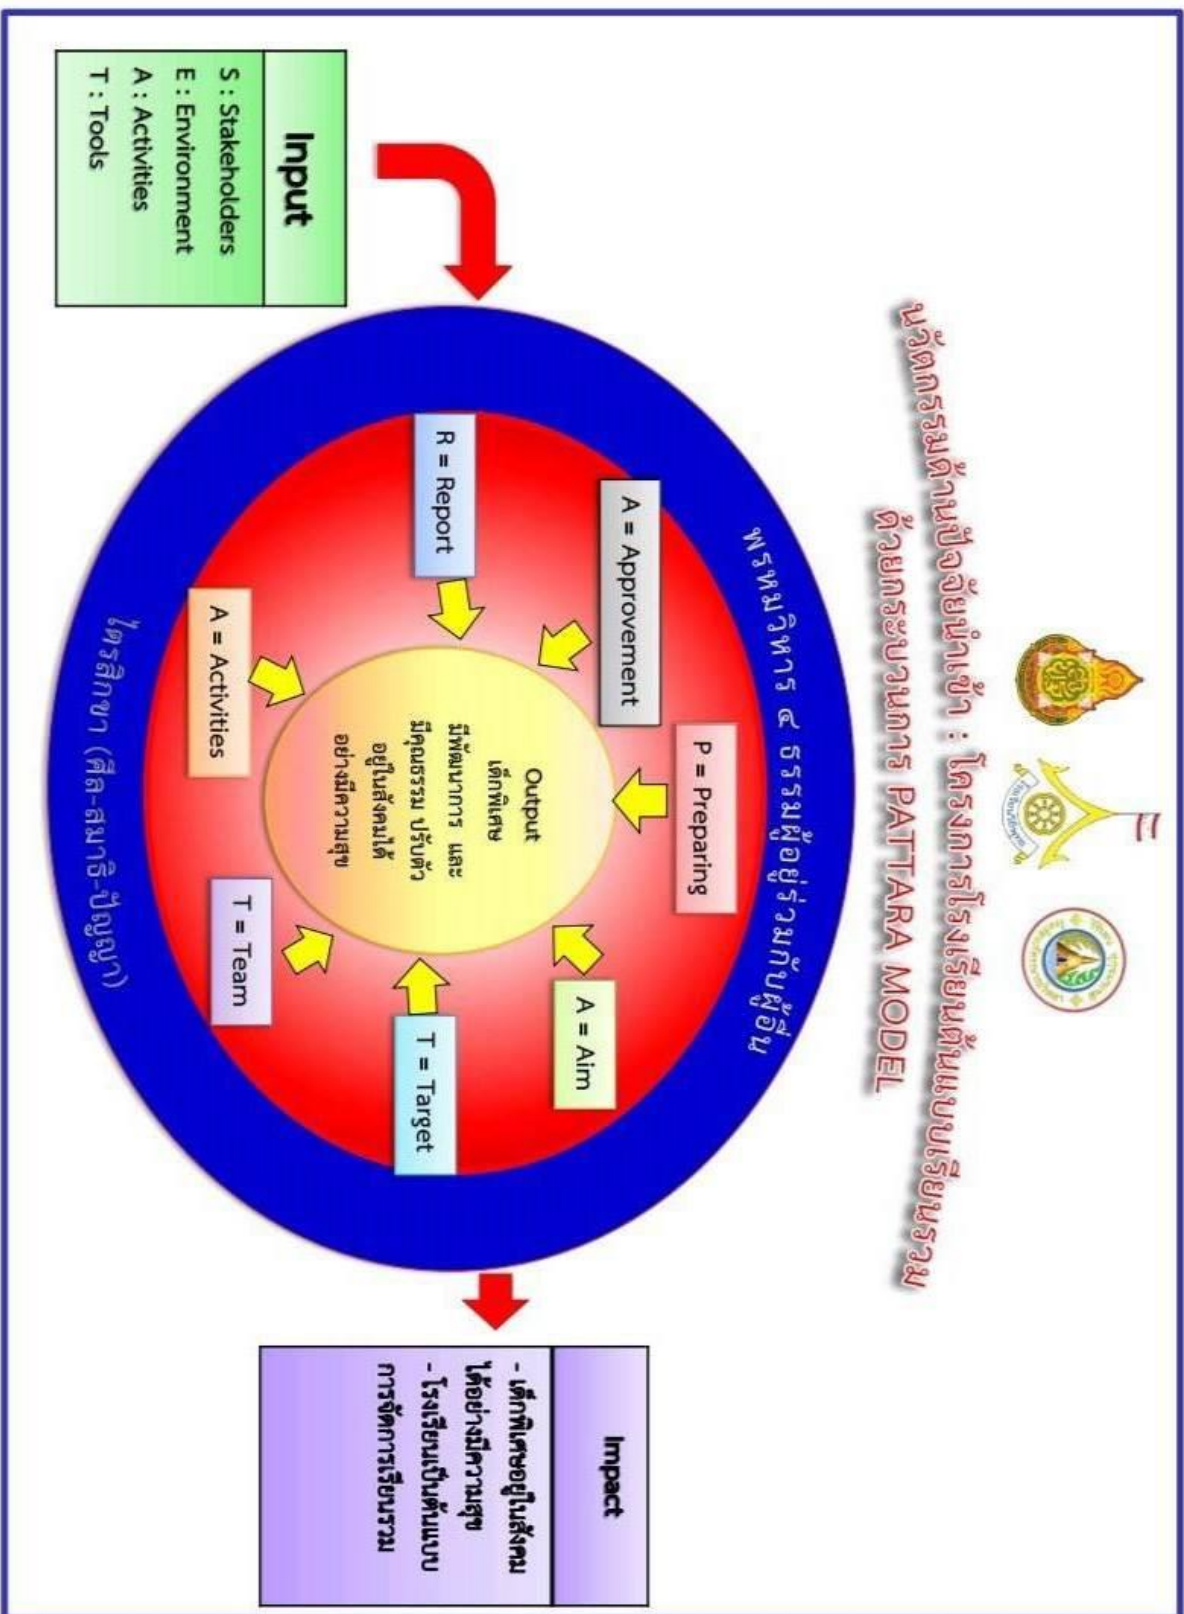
นวัตกรรมด้านปัจจัยนำเข้า : โครงการโรงเรียนต้นแบบเรียนรวม ด้วยกระบวนการ PATTARA MODEL

Input
S : Stakeholders
E : Environment
A : Activities
T : Tools

พรหมวิหาร ๔ ธรรมผู้อยู่ร่วมกับผู้อื่น

A = Approvement
P = Preparing
A = Aim
T = Target
T = Team
A = Activities
R = Report

Output
เด็กพิเศษ
มีพัฒนาการ และ
มีคุณธรรม ปรับตัว
อยู่ในสังคมได้
อย่างมีความสุข

ไตรสิกขา (ศีล-สมาธิ-ปัญญา)

Impact
- เด็กพิเศษอยู่ในสังคมได้อย่างมีความสุข
- โรงเรียนเป็นต้นแบบการจัดการเรียนรวม